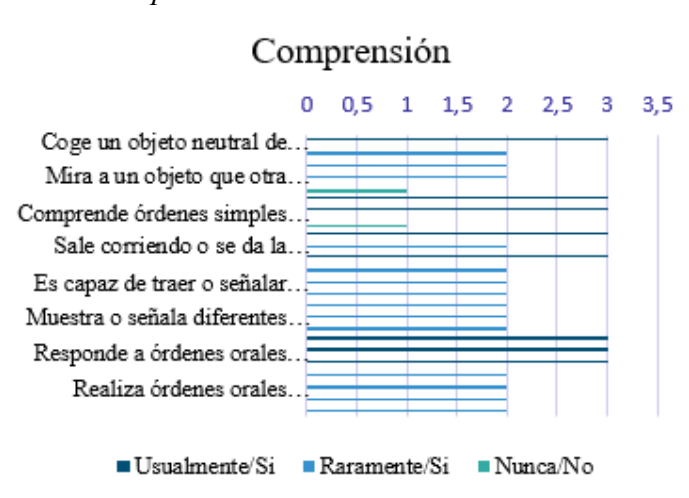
Comprensión

0 0,5 1 1,5 2 2,5 3 3,5

Coge un objeto neutral de…
Mira a un objeto que otra…
Comprende órdenes simples…
Sale corriendo o se da la…
Es capaz de traer o señalar…
Muestra o señala diferentes…
Responde a órdenes orales…
Realiza órdenes orales…

Usualmente/Si Raramente/Si Nunca/No